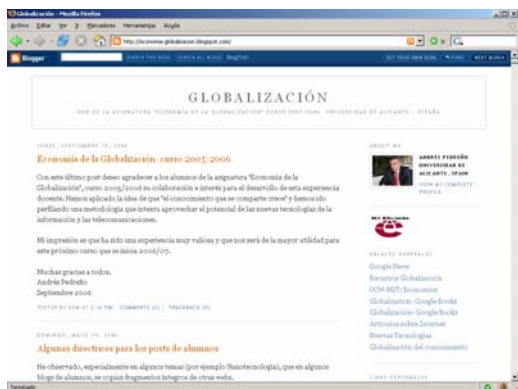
Globalización - Mozilla Firefox

Archivo Editar Ver Ir Marcadores Herramientas Ayuda

http://economia-globalizacion.blogspot.com/

Blogger SEARCH THIS BLOG SEARCH ALL BLOGS BlogThis! GET YOUR OWN BLOG FLAG NEXT BLOG»

GLOBALIZACIÓN

WEB DE LA ASIGNATURA "ECONOMÍA DE LA GLOBALIZACIÓN" CURSO 2005-2006. UNIVERSIDAD DE ALICANTE - ESPAÑA

LUNES, SEPTIEMBRE 18, 2006

Economía de la Globalización: curso 2005/2006

Con este último post deseo agradecer a los alumnos de la asignatura "Economía de la Globalización", curso 2005/2006 su colaboración e interés para el desarrollo de esta experiencia docente. Hemos aplicado la idea de que "el conocimiento que se comparte crece" y hemos ido perfilando una metodología que intenta aprovechar el potencial de las nuevas tecnologías de la información y las telecomunicaciones.

Mi impresión es que ha sido una experiencia muy valiosa y que nos será de la mayor utilidad para este próximo curso que se inicia 2006/07.

Muchas gracias a todos.
Andrés Pedreño
Septiembre 2006

POSTED BY AOM AT 2:16 PM COMMENTS (2) TRACKBACK (0)

DOMINGO, MAYO 14, 2006

Algunas directrices para los posts de alumnos

He observado, especialmente en algunos temas (por ejemplo Nanotecnología), que en algunos blogs de alumnos, se copian fragmentos íntegros de otras webs.

ABOUT ME

ANDRÉS PEDREÑO
UNIVERSIDAD DE ALICANTE, SPAIN

VIEW MY COMPLETE PROFILE

ENLACES GENERALES

Google News
Recursos Globalización
OCW-MIT: Economics
Globalization- Google Books
Globalización- Google Books
Artículos sobre Internet
Nuevas Tecnologías
Globalización del conocimiento

LINKS PERSONALES

Terminado